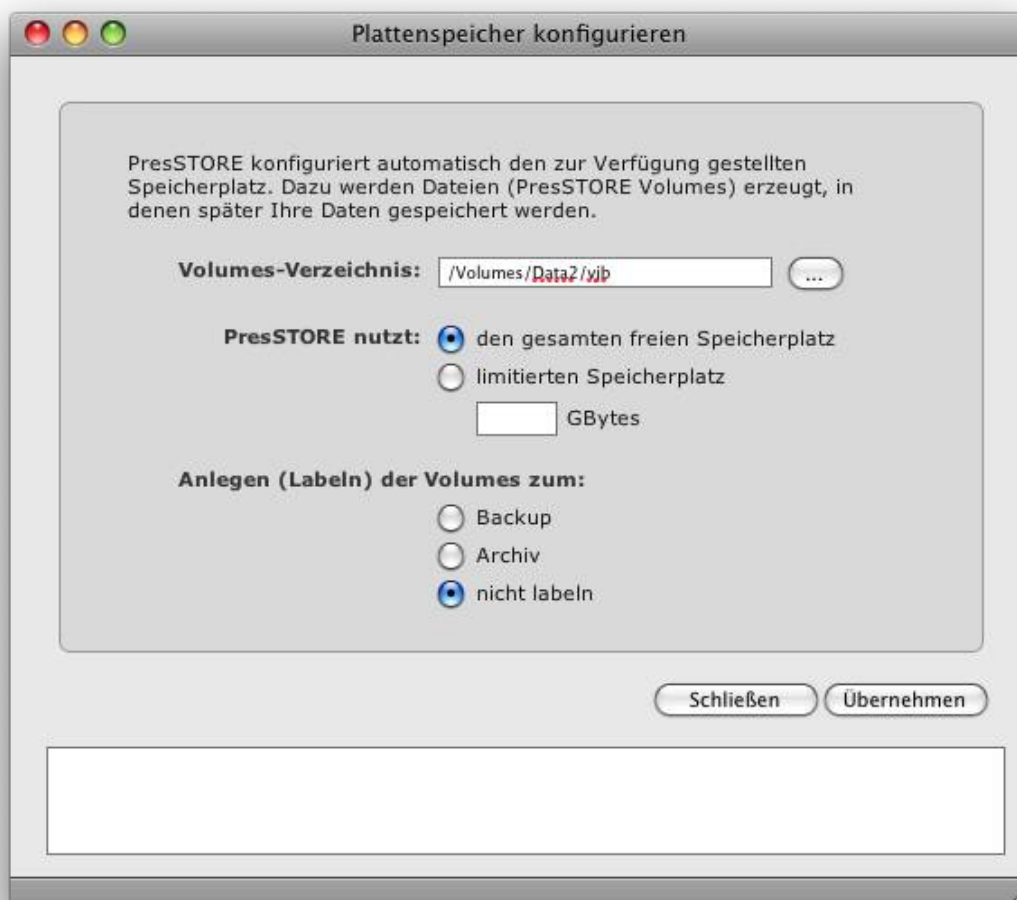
Plattenspeicher konfigurieren

PresSTORE konfiguriert automatisch den zur Verfügung gestellten Speicherplatz. Dazu werden Dateien (PresSTORE Volumes) erzeugt, in denen später Ihre Daten gespeichert werden.

Volumes-Verzeichnis: /Volumes/Data2/yjb ...

PresSTORE nutzt: den gesamten freien Speicherplatz
limitierten Speicherplatz
GBytes

Anlegen (Labeln) der Volumes zum:
Backup
Archiv
nicht labeln

Schließen Übernehmen